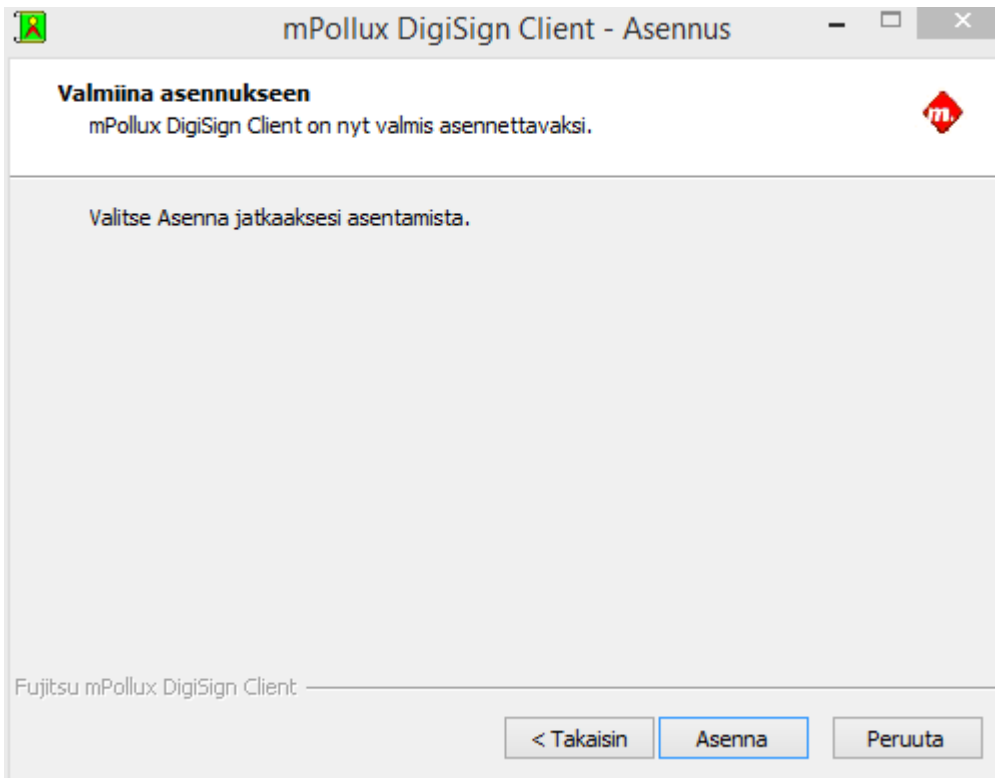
mPollux DigiSign Client - Asennus

Valmiina asennukseen
mPollux DigiSign Client on nyt valmis asennettavaksi.

Valitse Asenna jatkaaksesi asentamista.

Fujitsu mPollux DigiSign Client

< Takaisin Asenna Peruuta